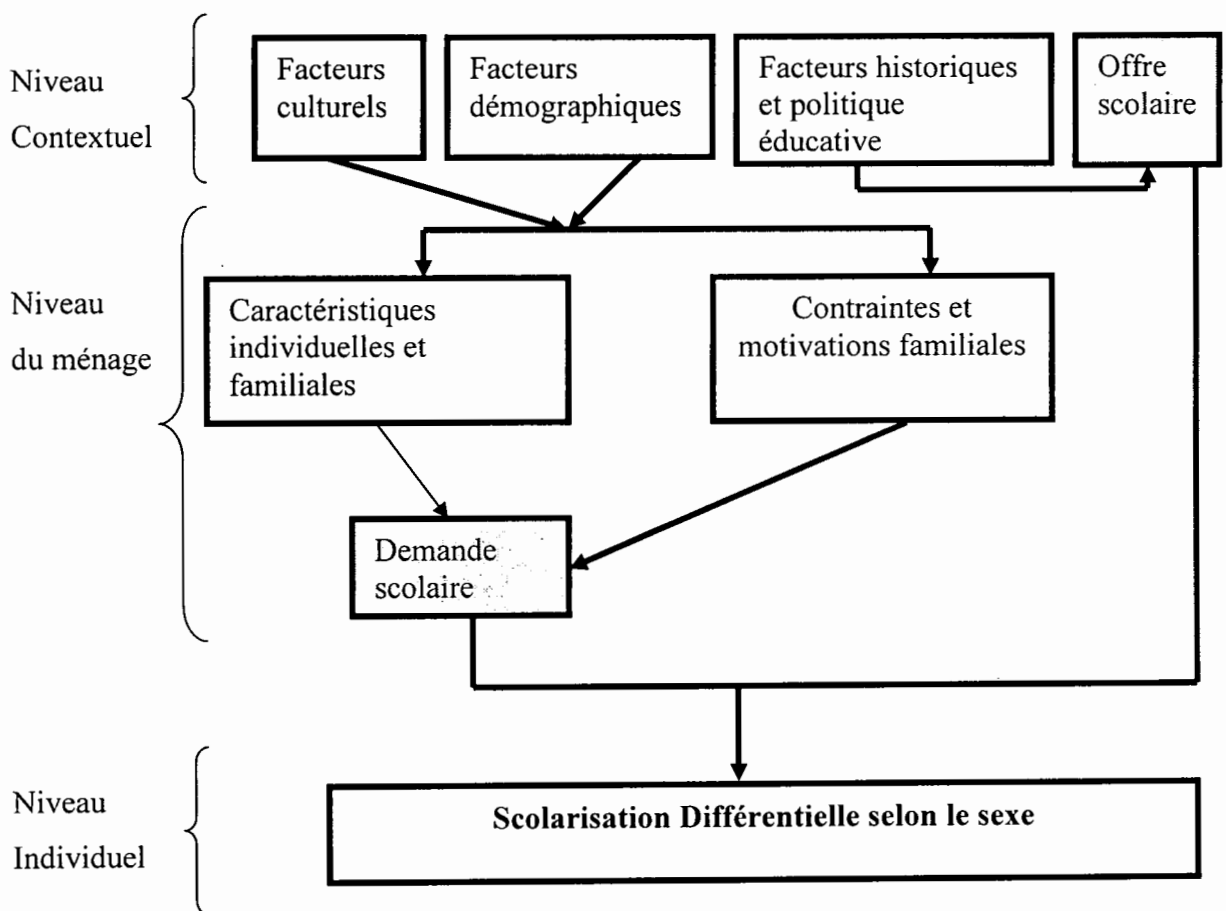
Niveau Contextuel

Facteurs culturels

Facteurs démographiques

Facteurs historiques et politique éducative

Offre scolaire

Niveau du ménage

Caractéristiques individuelles et familiales

Contraintes et motivations familiales

Demande scolaire

Niveau Individuel

Scolarisation Différentielle selon le sexe